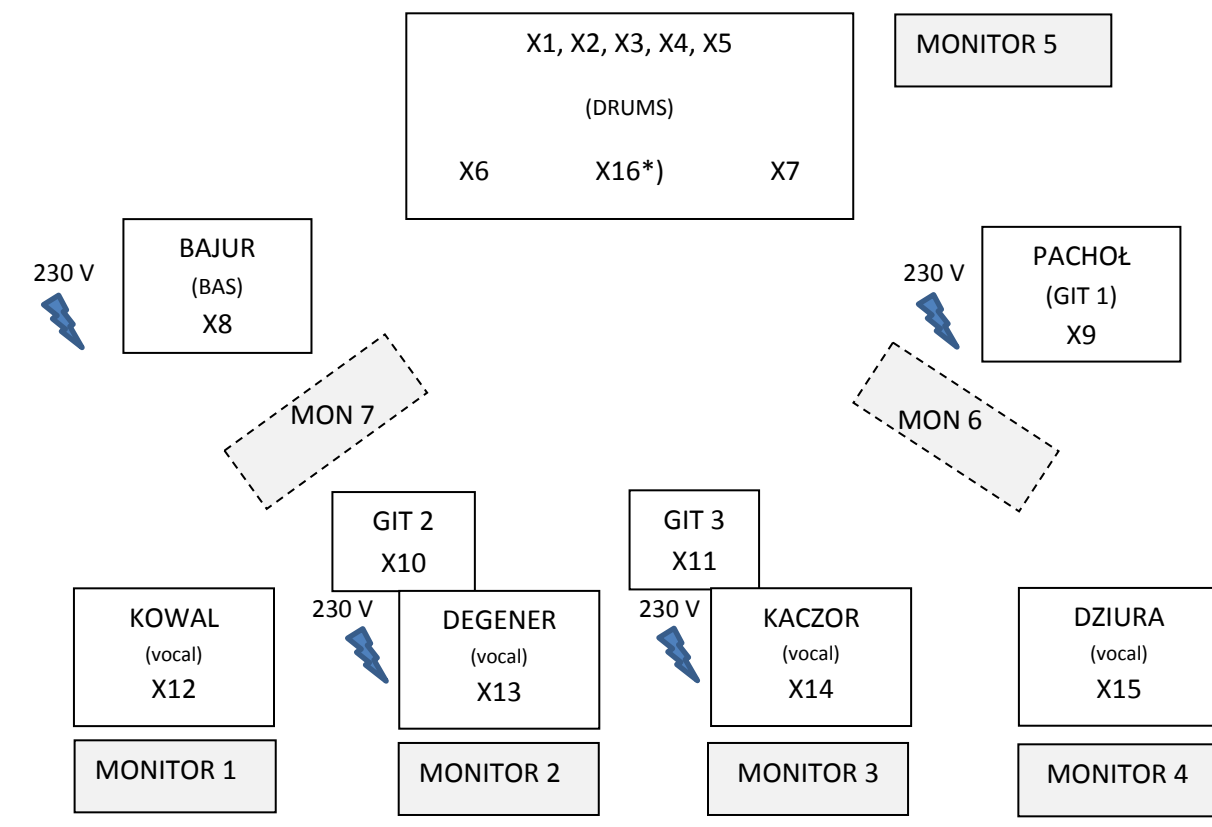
X1, X2, X3, X4, X5
(DRUMS)
X6 X16*) X7

MONITOR 5

230 V

BAJUR
(BAS)
X8

230 V

PACHOŁ
(GIT 1)
X9

MON 7

MON 6

GIT 2
X10

GIT 3
X11

KOWAL
(vocal)
X12

230 V

DEGENER
(vocal)
X13

230 V

KACZOR
(vocal)
X14

DZIURA
(vocal)
X15

MONITOR 1

MONITOR 2

MONITOR 3

MONITOR 4